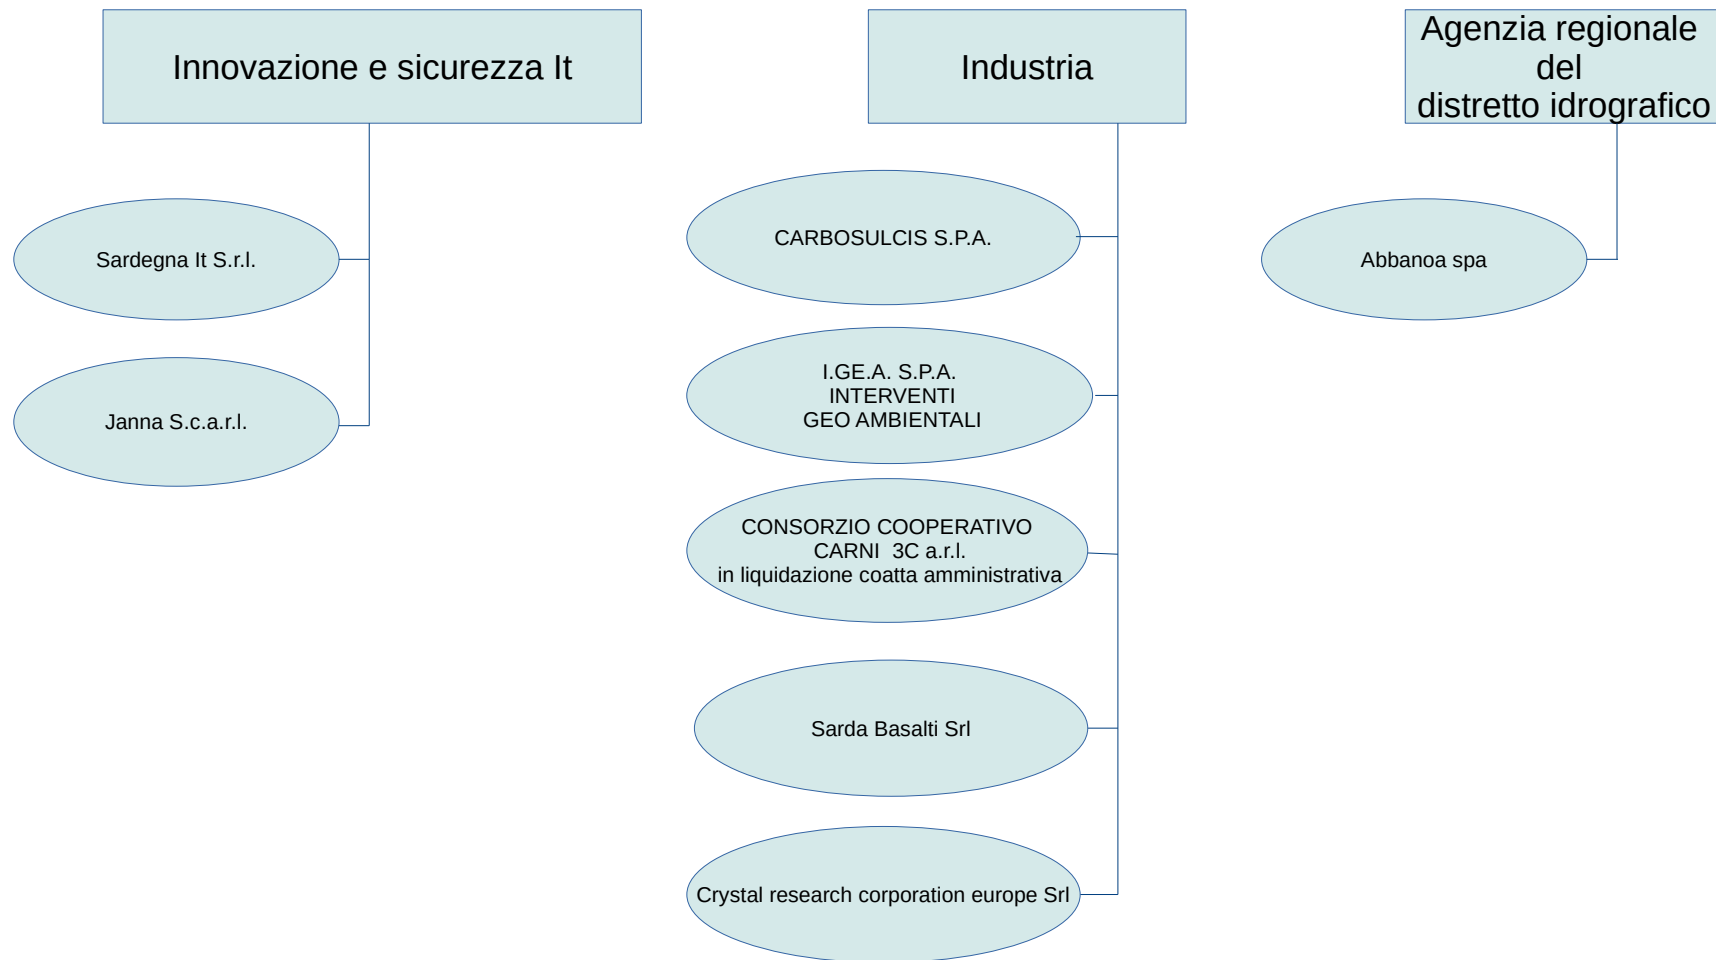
Innovazione e sicurezza It

Sardegna It S.r.l.

Janna S.c.a.r.l.

Industria

CARBOSULCIS S.P.A.

I.GE.A. S.P.A.
INTERVENTI
GEO AMBIENTALI

CONSORZIO COOPERATIVO
CARNI 3C a.r.l.
in liquidazione coatta amministrativa

Sarda Basalti Srl

Crystal research corporation europe Srl

Agenzia regionale del distretto idrografico

Abbanoa spa